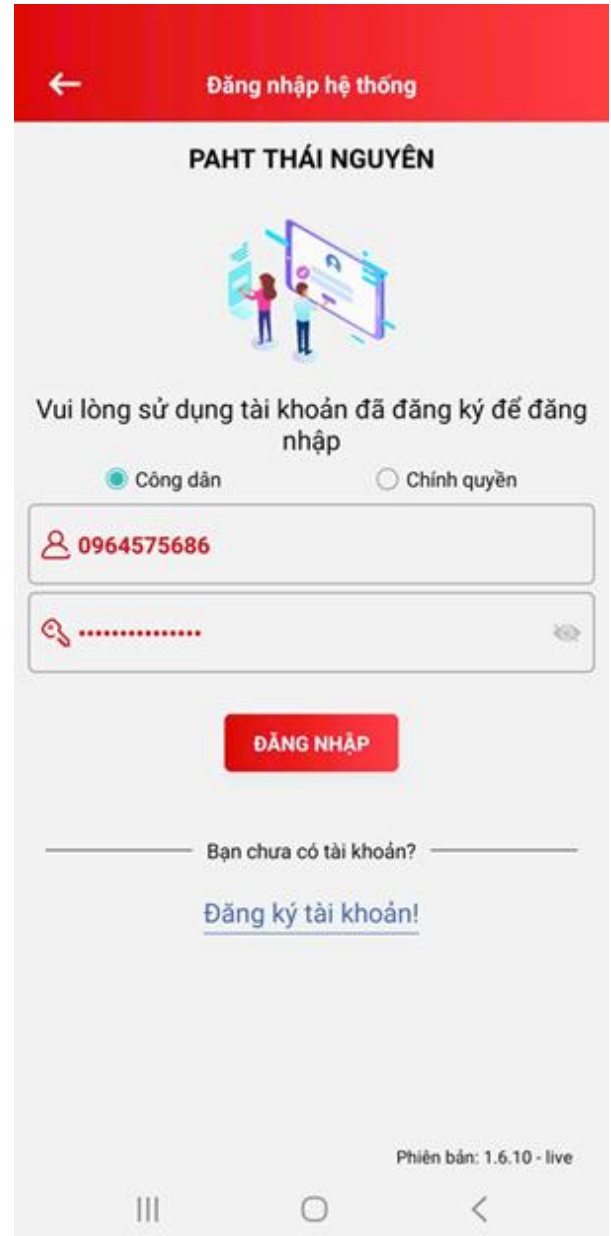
Đăng nhập hệ thống

PAHT THÁI NGUYÊN

Vui lòng sử dụng tài khoản đã đăng ký để đăng nhập

Công dân

Chính quyền

0964575686

•••••••••••••••

ĐĂNG NHẬP

Bạn chưa có tài khoản?

Đăng ký tài khoản!

Phiên bản: 1.6.10 - live